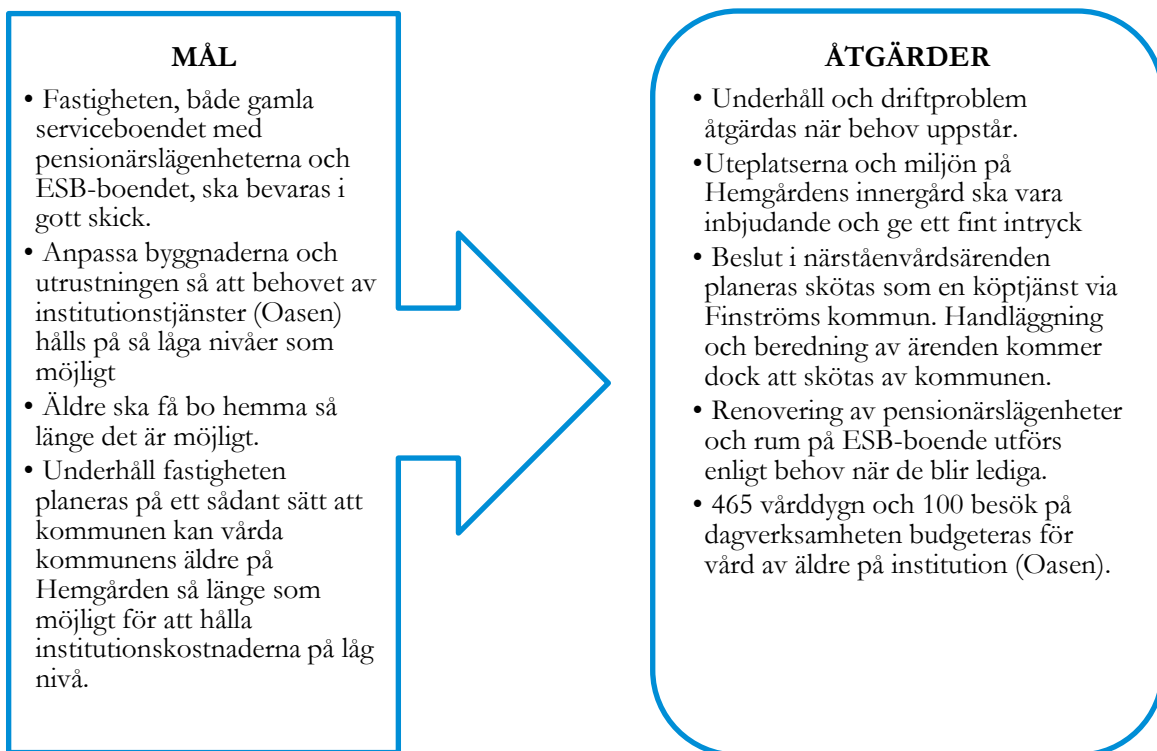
MÅL

• Fastigheten, både gamla serviceboendet med pensionärslägenheterna och ESB-boendet, ska bevaras i gott skick.
• Anpassa byggnaderna och utrustningen så att behovet av institutionstjänster (Oasen) hålls på så låga nivåer som möjligt
• Äldre ska få bo hemma så länge det är möjligt.
• Underhåll fastigheten planeras på ett sådant sätt att kommunen kan vårda kommunens äldre på Hemgården så länge som möjligt för att hålla institutionskostnaderna på låg nivå.

ÅTGÄRDER

• Underhåll och driftproblem åtgärdas när behov uppstår.
•Uteplatserna och miljön på Hemgårdens innergård ska vara inbjudande och ge ett fint intryck
• Beslut i närståenvårdsärenden planeras skötas som en köptjänst via Finströms kommun. Handläggning och beredning av ärenden kommer dock att skötas av kommunen.
• Renovering av pensionärslägenheter och rum på ESB-boende utförs enligt behov när de blir lediga.
• 465 vårddygn och 100 besök på dagverksamheten budgeteras för vård av äldre på institution (Oasen).